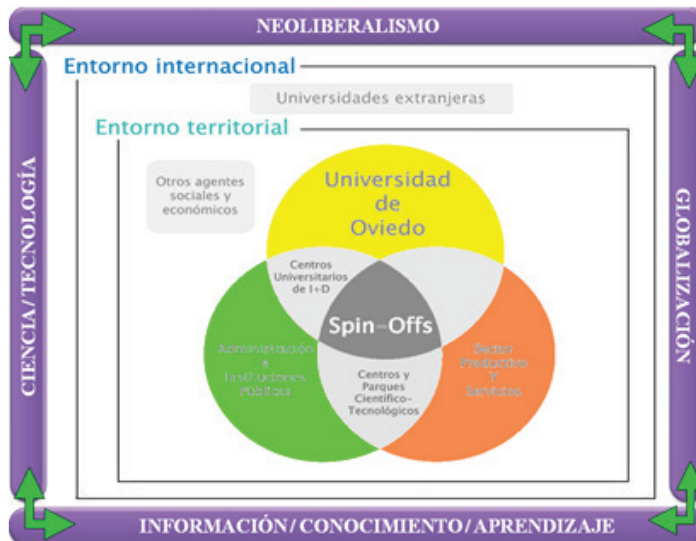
NEOLIBERALISMO

Entorno internacional

Universidades extranjeras

Entorno territorial

Otros agentes sociales y económicos

Universidad de Oviedo

Centros Universitarios de I+D

Spin-Offs

Administración e Instituciones Públicas

Sector Productivo y Servicios

Centros y Parques Científico-Tecnológicos

CIENCIA / TECNOLOGÍA

GLOBALIZACIÓN

INFORMACIÓN / CONOCIMIENTO / APRENDIZAJE